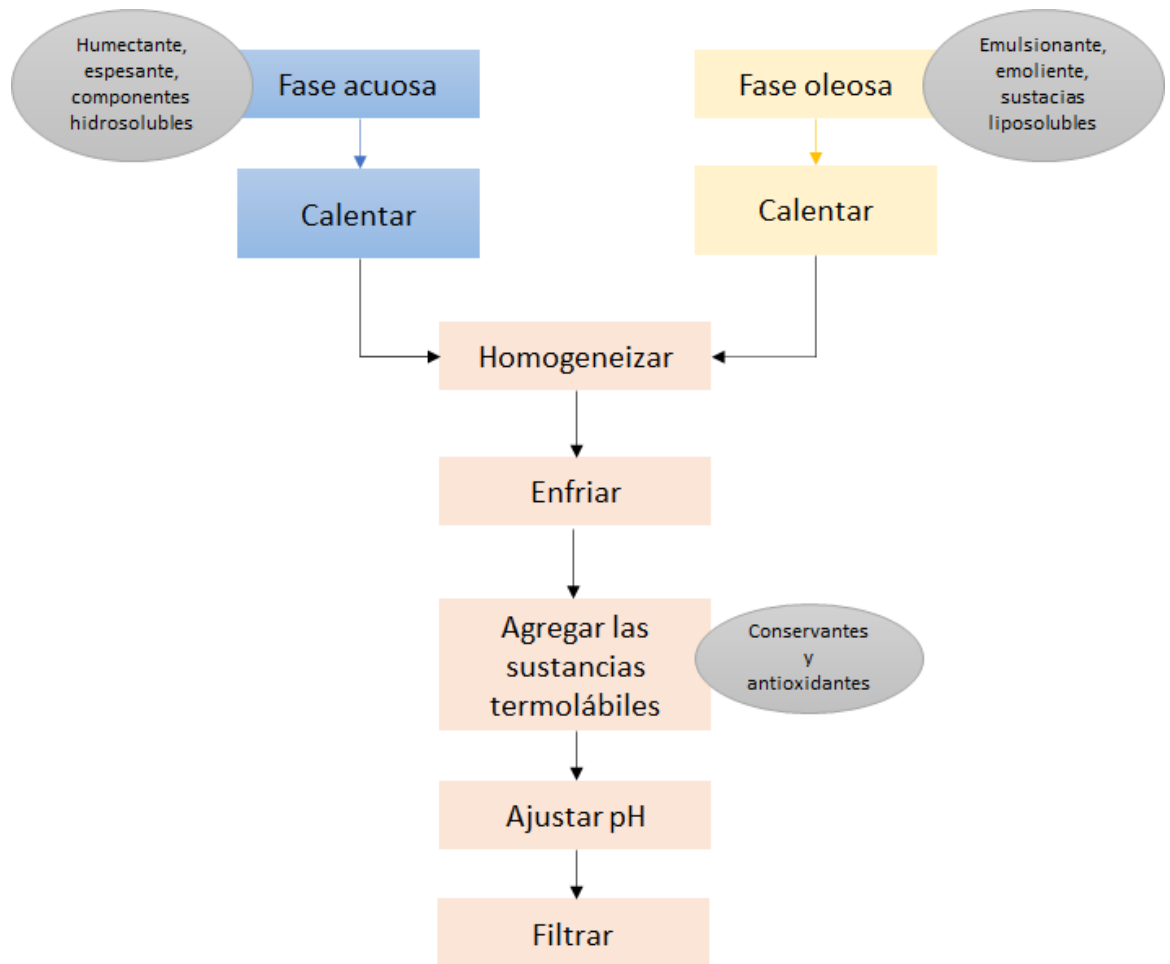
Humectante, espesante, componentes hidrosolubles

Fase acuosa

Calentar

Fase oleosa

Emulsionante, emoliente, sustacias liposolubles

Calentar

Homogeneizar

Enfriar

Agregar las sustancias termolábiles

Conservantes y antioxidantes

Ajustar pH

Filtrar